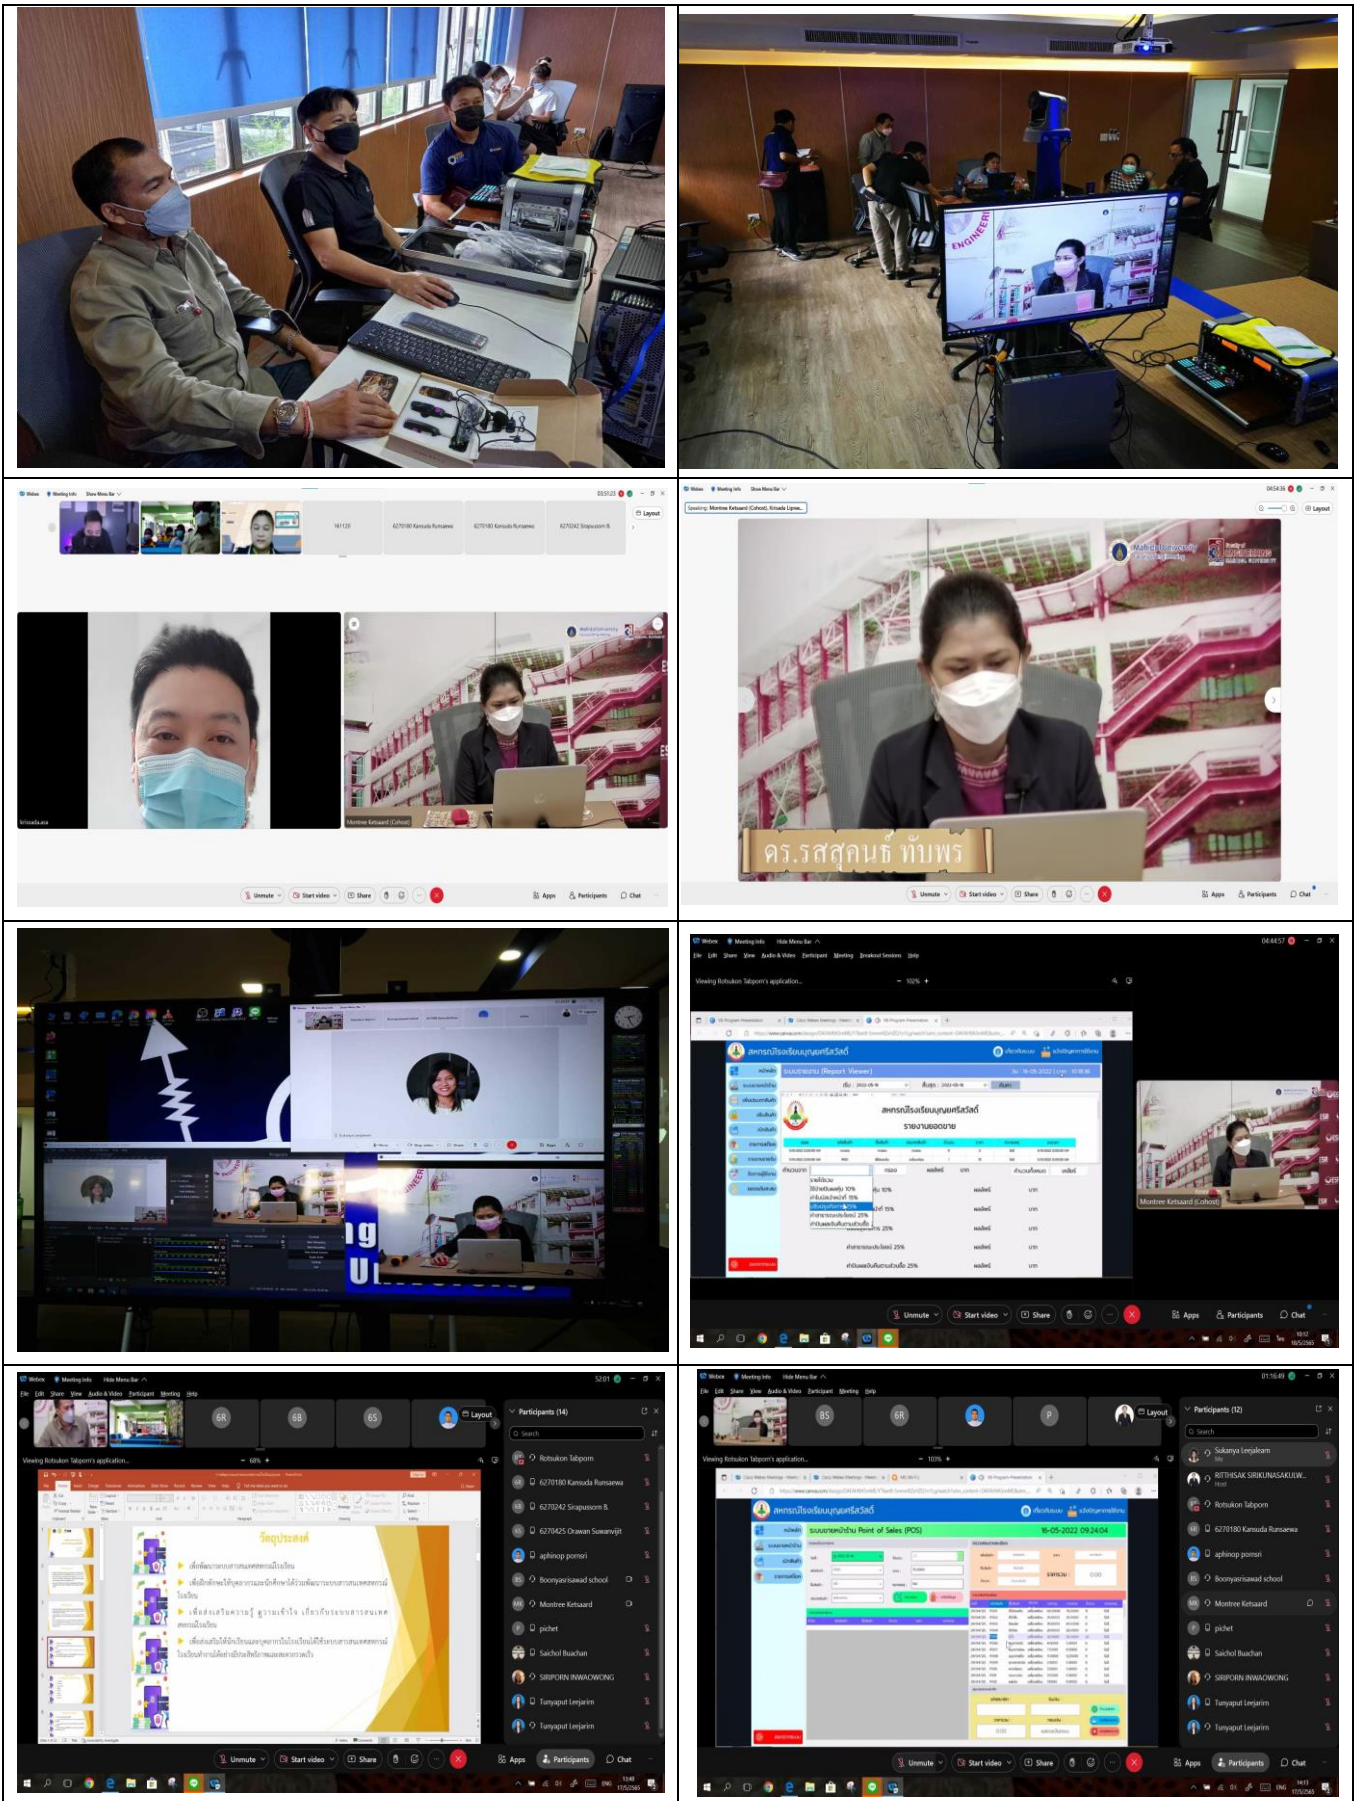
Webex Meeting info Show Menu Bar

Layout

161120

6270180 Kansuda Runsaewa

6270180 Kansuda Runsaewa

6270242 Sirapussorn B.

krissada.asa

Montree Ketsaard (Cohost)

Unmute Start video Share Apps Participants Chat

Speaking: Montree Ketsaard (Cohost), Krissada Ligwe...

Layout

ดร.รสสุคนธ์ ทับพร

Unmute Start video Share Apps Participants Chat

Webex Meeting info Hide Menu Bar

File Edit Share View Audio & Video Participant Meeting Breakout Sessions Help

Viewing Rotsukon Tabporn's application...

สหกรณ์โรงเรียนบุญศรีสวัสดิ์

ระบบรายงาน [Report Viewer]

สหกรณ์โรงเรียนบุญศรีสวัสดิ์

รายงานยอดขาย

Montree Ketsaard (Cohost)

Unmute Start video Share Apps Participants Chat

Webex Meeting info Hide Menu Bar

File Edit Share View Audio & Video Participant Meeting Help

6R 6B 6S

Layout

Viewing Rotsukon Tabporn's application...

วัตถุประสงค์

Participants (14)

Search

Rotsukon Tabporn

6270180 Kansuda Runsaewa

6270242 Sirapussorn B.

6270425 Orawan Suwanvijit

aphinop pomsri

Boonyasrisawad school

Montree Ketsaard

pichet

Saichol Buachan

SIRIPORN INWAOWONG

Tunyapat Leejarin

Tunyapat Leejarin

Unmute Start video Share Apps Participants Chat

Webex Meeting info Hide Menu Bar

File Edit Share View Audio & Video Participant Meeting Help

BS 6R P

Layout

Viewing Rotsukon Tabporn's application...

สหกรณ์โรงเรียนบุญศรีสวัสดิ์

ระบบขายหน้าร้าน Point of Sales (POS)

16-05-2022 09:24:04

Participants (12)

Search

Sukanya Leejaleam

RITTHISAK SIRIKUNASAKULW...

Rotsukon Tabporn

6270180 Kansuda Runsaewa

aphinop pomsri

Boonyasrisawad school

Montree Ketsaard

pichet

Saichol Buachan

SIRIPORN INWAOWONG

Tunyapat Leejarin

Tunyapat Leejarin

Unmute Start video Share Apps Participants Chat